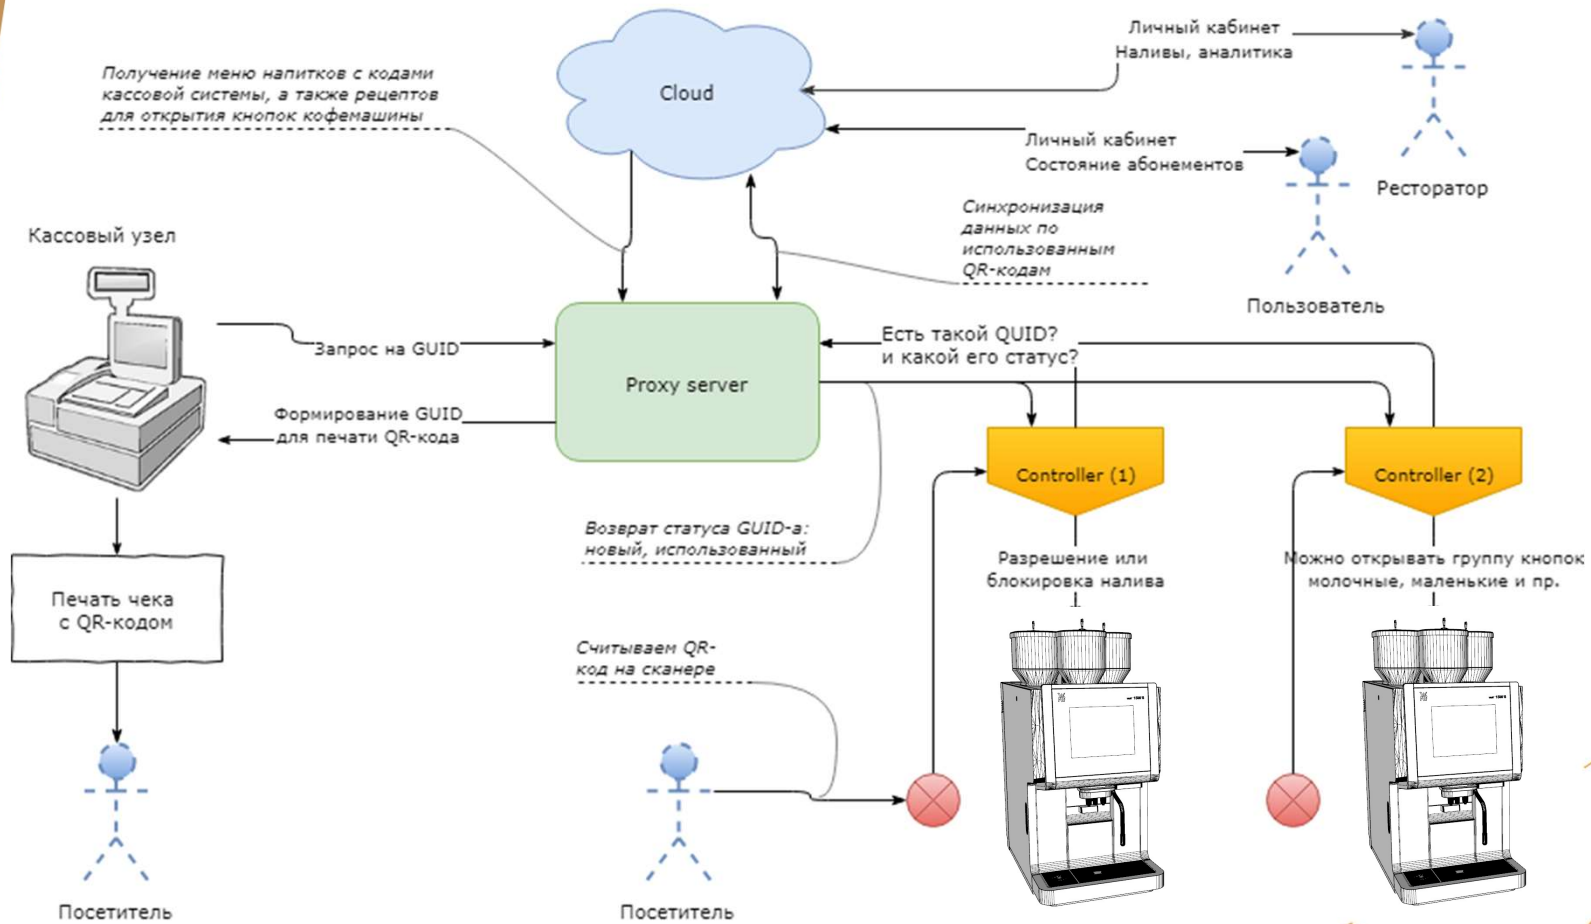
Получение меню напитков с кодами кассовой системы, а также рецептов для открытия кнопок кофемашины

Cloud

Личный кабинет
Наливы, аналитика

Личный кабинет
Состояние абонементов

Ресторатор

Синхронизация данных по использованным QR-кодам

Пользователь

Кассовый узел

Запрос на GUID

Proxy server

Есть такой QUID?
и какой его статус?

Формирование GUID
для печати QR-кода

Controller (1)

Controller (2)

Возврат статуса GUID-а:
новый, использованный

Разрешение или блокировка налива

Можно открывать группу кнопок молочные, маленькие и пр.

Печать чека
с QR-кодом

Считываем QR-код на сканере

Посетитель

Посетитель